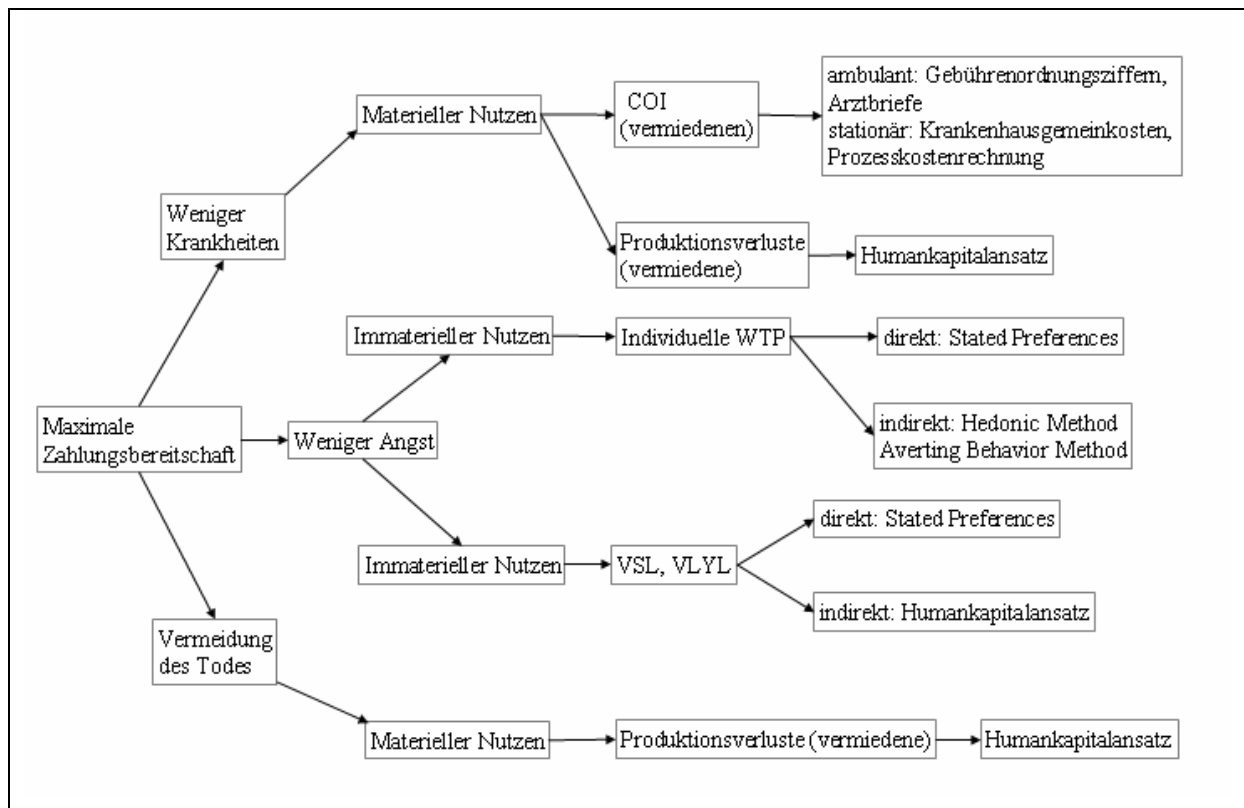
Materieller Nutzen

COI (vermiedenen)

ambulant: Gebührenordnungsziffern, Arztbriefe
stationär: Krankenhausgemeinkosten, Prozesskostenrechnung

Weniger Krankheiten

Produktionsverluste (vermiedene)

Humankapitalansatz

Immaterieller Nutzen

Individuelle WTP

direkt: Stated Preferences

indirekt: Hedonic Method Averting Behavior Method

Maximale Zahlungsbereitschaft

Weniger Angst

direkt: Stated Preferences

Immaterieller Nutzen

VSL, VLYL

indirekt: Humankapitalansatz

Vermeidung des Todes

Materieller Nutzen

Produktionsverluste (vermiedene)

Humankapitalansatz